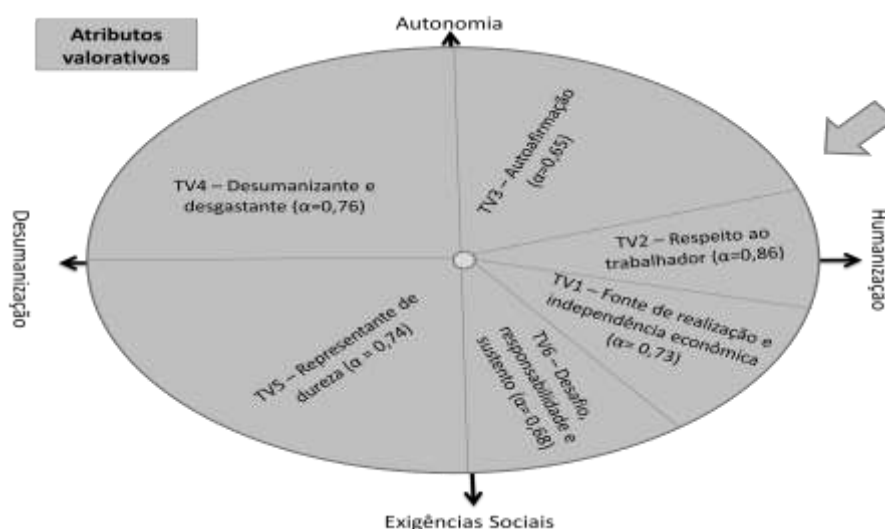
Atributos valorativos

Autonomia

Desumanização

Humanização

Exigências Sociais

TV4 – Desumanizante e desgastante (α=0,76)

TV3 – Autoafirmação (α=0,65)

TV2 – Respeito ao trabalhador (α=0,86)

TV1 – Fonte de realização e independência econômica (α= 0,73)

TV6 – Desafio, responsabilidade e sustento (α=0,68)

TV5 – Representante de dureza (α = 0,74)